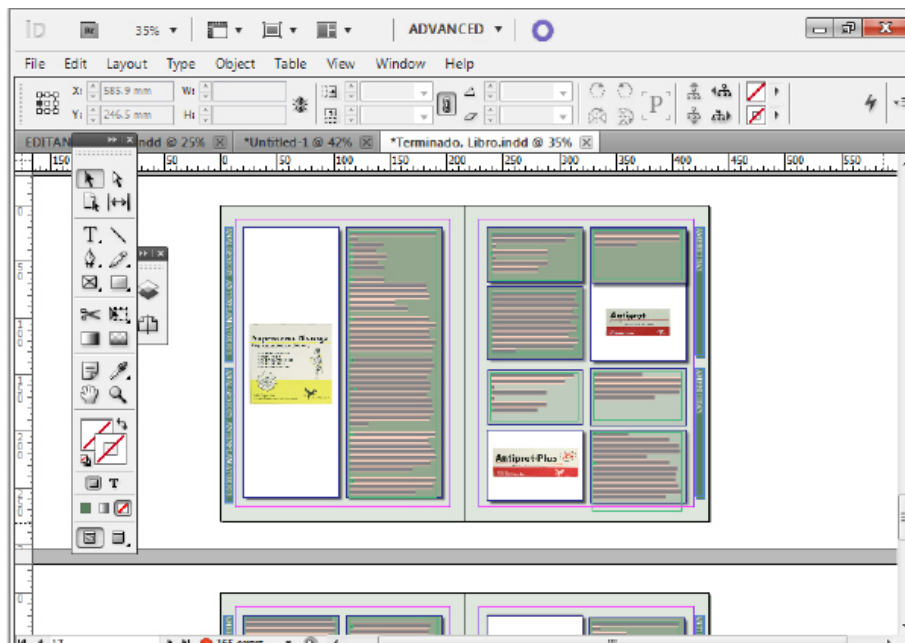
ID Br 35% ADVANCED

File Edit Layout Type Object Table View Window Help

X: 585.9 mm W:
Y: 246.5 mm H:

P

EDITAN ndd @ 25% *Untitled-1 @ 42% *Terminado. Libro.indd @ 35%

150 50 0 50 100 150 200 250 300 350 400 450 500 550

Antipret

Antipret-Plus

T

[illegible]